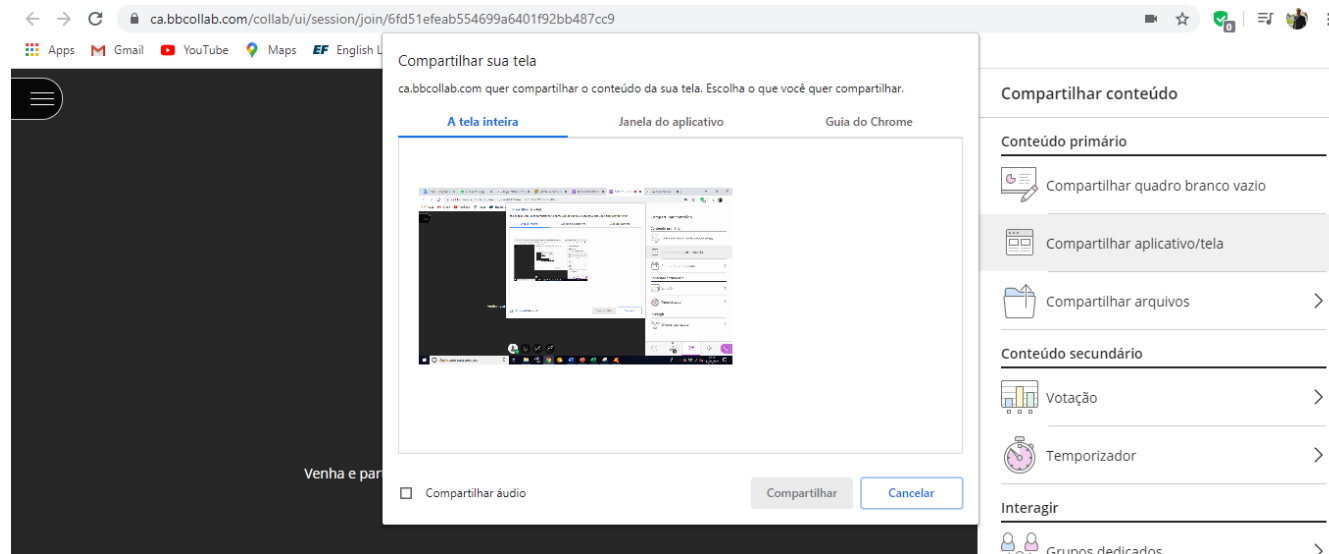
ca.bbcollab.com/collab/ui/session/join/6fd51efeab554699a6401f92bb487cc9

Apps Gmail YouTube Maps English L

Compartilhar sua tela

ca.bbcollab.com quer compartilhar o conteúdo da sua tela. Escolha o que você quer compartilhar.

A tela inteira
Janela do aplicativo
Guia do Chrome

Compartilhar áudio

Compartilhar
Cancelar

Venha e par

Compartilhar conteúdo

Conteúdo primário

Compartilhar quadro branco vazio

Compartilhar aplicativo/tela

Compartilhar arquivos

Conteúdo secundário

Votação

Temporizador

Interagir

Grupos dedicados